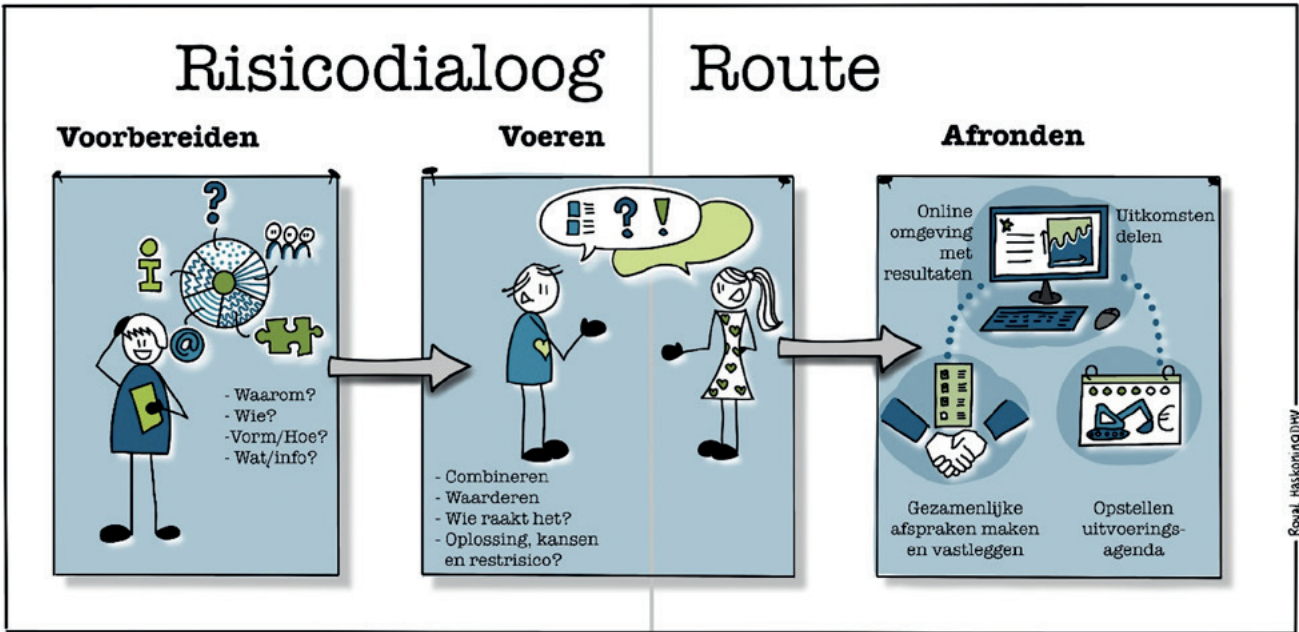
Risicodialoog Route

Voorbereiden

- Waarom?
- Wie?
-Vorm/Hoe?
- Wat/info?

Voeren

- Combineren
- Waarderen
- Wie raakt het?
- Oplossing, kansen en restrisico?

Afronden

Online omgeving met resultaten

Uitkomsten delen

Gezamenlijke afspraken maken en vastleggen

Opstellen uitvoerings-agenda

€

Royal HaskoningDHV